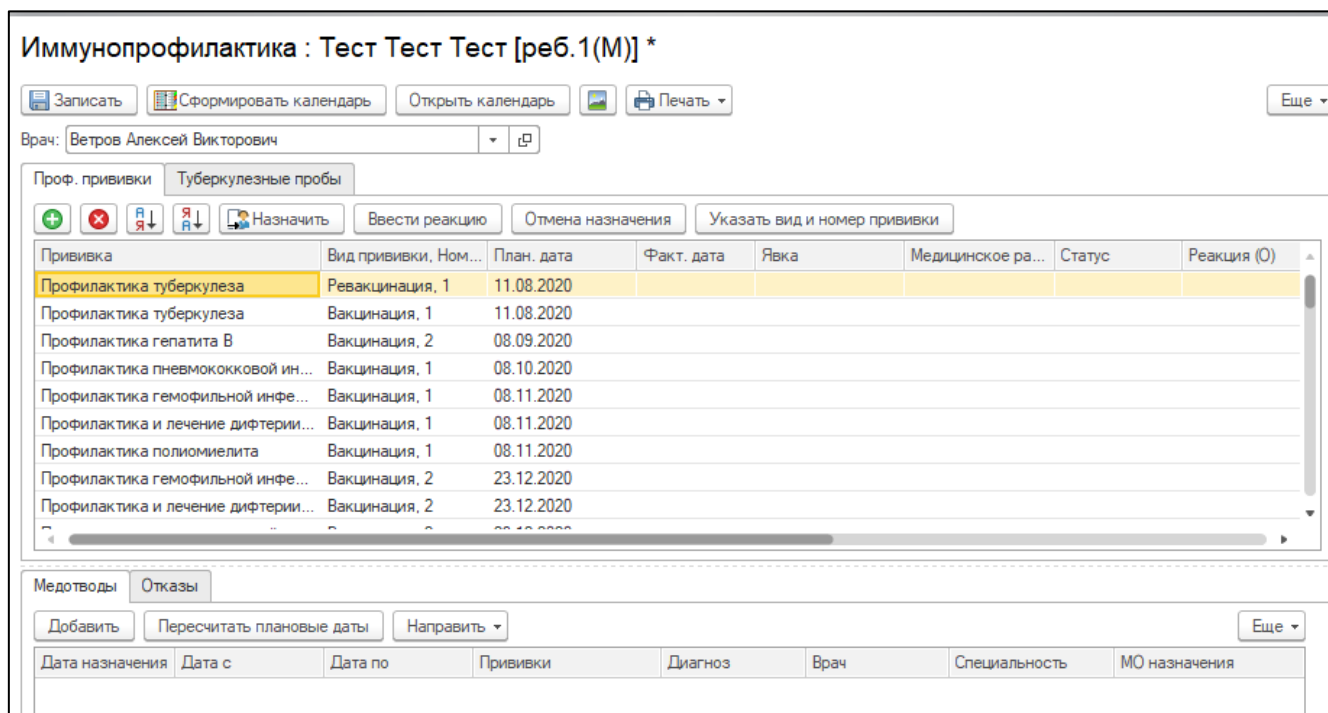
Иммунопрофилактика : Тест Тест Тест [реб.1(М)] *

Записать | Сформировать календарь | Открыть календарь | Печать | Еще

Врач: Ветров Алексей Викторович

Проф. прививки | Туберкулезные пробы

Назначить | Ввести реакцию | Отмена назначения | Указать вид и номер прививки

| Прививка | Вид прививки, Ном... | План. дата | Факт. дата | Явка | Медицинское ра... | Статус | Реакция (О) |
|---|---|---|---|---|---|---|---|
| Профилактика туберкулеза | Ревакцинация, 1 | 11.08.2020 | | | | | |
| Профилактика туберкулеза | Вакцинация, 1 | 11.08.2020 | | | | | |
| Профилактика гепатита В | Вакцинация, 2 | 08.09.2020 | | | | | |
| Профилактика пневмококковой ин... | Вакцинация, 1 | 08.10.2020 | | | | | |
| Профилактика гемофильной инфе... | Вакцинация, 1 | 08.11.2020 | | | | | |
| Профилактика и лечение дифтерии... | Вакцинация, 1 | 08.11.2020 | | | | | |
| Профилактика полиомиелита | Вакцинация, 1 | 08.11.2020 | | | | | |
| Профилактика гемофильной инфе... | Вакцинация, 2 | 23.12.2020 | | | | | |
| Профилактика и лечение дифтерии... | Вакцинация, 2 | 23.12.2020 | | | | | |
| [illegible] | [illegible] | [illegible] | | | | | |

Медотводы | Отказы

Добавить | Пересчитать плановые даты | Направить | Еще

| Дата назначения | Дата с | Дата по | Прививки | Диагноз | Врач | Специальность | МО назначения |
|---|---|---|---|---|---|---|---|